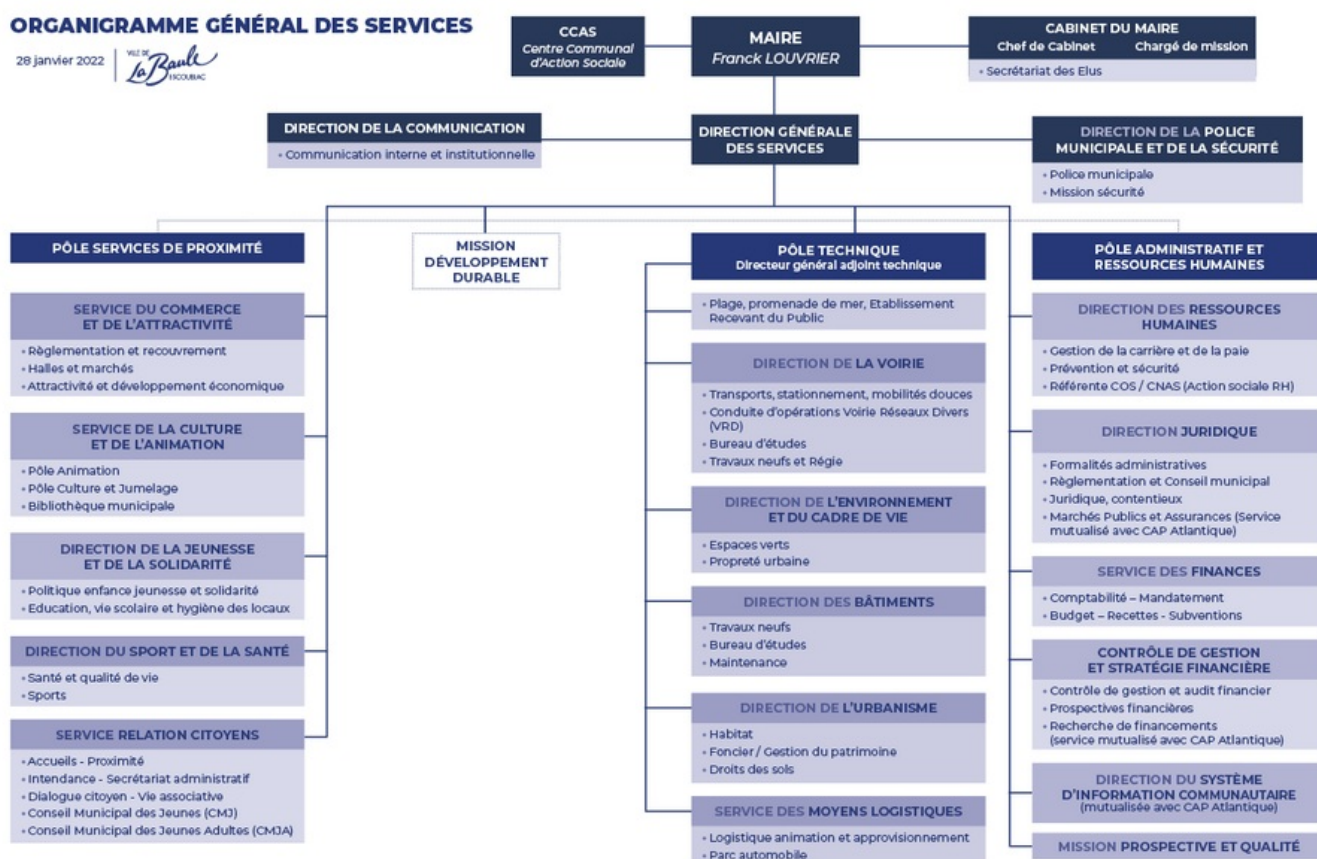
ORGANIGRAMME GÉNÉRAL DES SERVICES

28 janvier 2022

VILLE DE La Baule ESCOUBLAC

CCAS
Centre Communal d'Action Sociale

MAIRE
Franck LOUVRIER

CABINET DU MAIRE
Chef de Cabinet Chargé de mission
• Secrétariat des Elus

DIRECTION DE LA COMMUNICATION
• Communication interne et institutionnelle

DIRECTION GÉNÉRALE DES SERVICES

DIRECTION DE LA POLICE MUNICIPALE ET DE LA SÉCURITÉ
• Police municipale
• Mission sécurité

PÔLE SERVICES DE PROXIMITÉ

MISSION DÉVELOPPEMENT DURABLE

PÔLE TECHNIQUE
Directeur général adjoint technique

PÔLE ADMINISTRATIF ET RESSOURCES HUMAINES

SERVICE DU COMMERCE ET DE L'ATTRACTIVITÉ
• Règlementation et recouvrement
• Halles et marchés
• Attractivité et développement économique

SERVICE DE LA CULTURE ET DE L'ANIMATION
• Pôle Animation
• Pôle Culture et Jumelage
• Bibliothèque municipale

DIRECTION DE LA JEUNESSE ET DE LA SOLIDARITÉ
• Politique enfance jeunesse et solidarité
• Education, vie scolaire et hygiène des locaux

DIRECTION DU SPORT ET DE LA SANTÉ
• Santé et qualité de vie
• Sports

SERVICE RELATION CITOYENS
• Accueils - Proximité
• Intendance - Secrétariat administratif
• Dialogue citoyen - Vie associative
• Conseil Municipal des Jeunes (CMJ)
• Conseil Municipal des Jeunes Adultes (CMJA)

• Plage, promenade de mer, Etablissement Recevant du Public

DIRECTION DE LA VOIRIE
• Transports, stationnement, mobilités douces
• Conduite d'opérations Voirie Réseaux Divers (VRD)
• Bureau d'études
• Travaux neufs et Régie

DIRECTION DE L'ENVIRONNEMENT ET DU CADRE DE VIE
• Espaces verts
• Propreté urbaine

DIRECTION DES BÂTIMENTS
• Travaux neufs
• Bureau d'études
• Maintenance

DIRECTION DE L'URBANISME
• Habitat
• Foncier / Gestion du patrimoine
• Droits des sols

SERVICE DES MOYENS LOGISTIQUES
• Logistique animation et approvisionnement
• Parc automobile

DIRECTION DES RESSOURCES HUMAINES
• Gestion de la carrière et de la paie
• Prévention et sécurité
• Référente COS / CNAS (Action sociale RH)

DIRECTION JURIDIQUE
• Formalités administratives
• Règlementation et Conseil municipal
• Juridique, contentieux
• Marchés Publics et Assurances (Service mutualisé avec CAP Atlantique)

SERVICE DES FINANCES
• Comptabilité – Mandatement
• Budget – Recettes - Subventions

CONTRÔLE DE GESTION ET STRATÉGIE FINANCIÈRE
• Contrôle de gestion et audit financier
• Prospectives financières
• Recherche de financements (service mutualisé avec CAP Atlantique)

DIRECTION DU SYSTÈME D'INFORMATION COMMUNAUTAIRE
(mutualisée avec CAP Atlantique)

MISSION PROSPECTIVE ET QUALITÉ